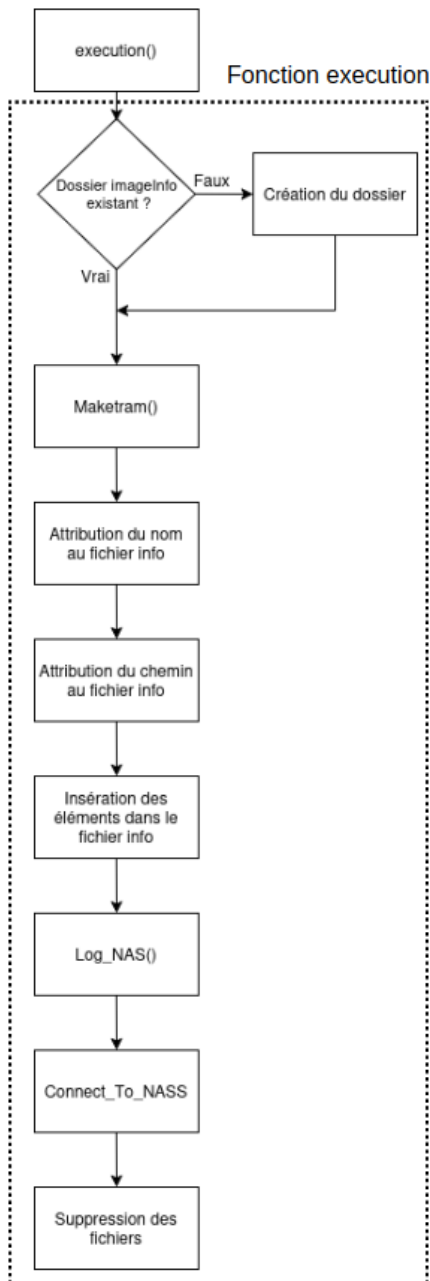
execution()

Fonction execution

Dossier imageInfo existant ?

Faux

Création du dossier

Vrai

Maketram()

Attribution du nom au fichier info

Attribution du chemin au fichier info

Insération des éléments dans le fichier info

Log_NAS()

Connect_To_NASS

Suppression des fichiers